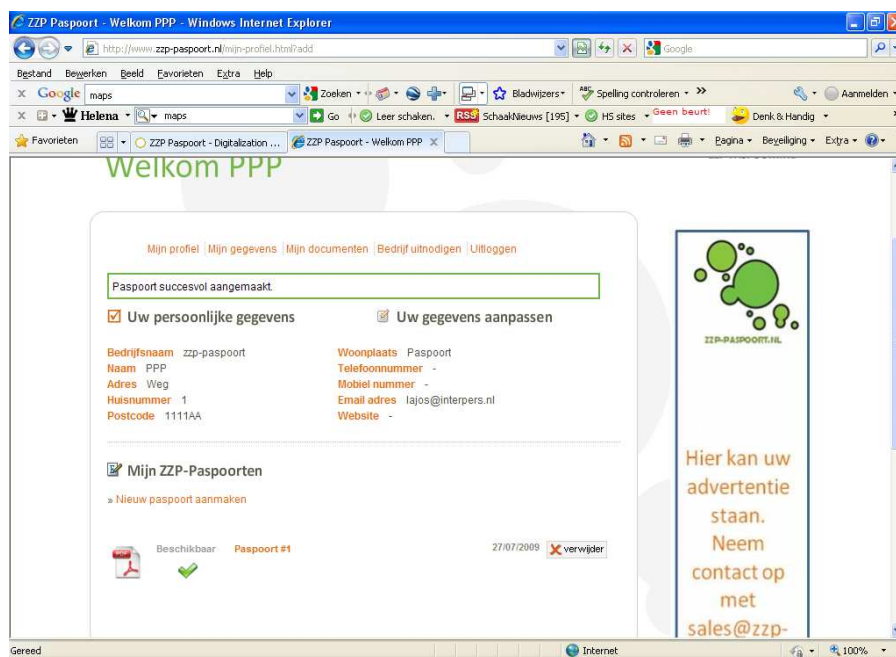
ZZP Paspoort - Welkom PPP - Windows Internet Explorer

http://www.zzp-paspoort.nl/mijn-profiel.html?add

Google

Bestand Bewerken Beeld Favorieten Extra Help

Google maps

Zoeken

Bladwijzers

Spelling controleren

Aanmelden

Helena maps

Go

Leer schaken.

SchaakNieuws [195]

HS sites

Geen beurt!

Denk & Handig

Favorieten

ZZP Paspoort - Digitalization ...

ZZP Paspoort - Welkom PPP

Pagina Beveiliging Extra

Welkom PPP

Mijn profiel | Mijn gegevens | Mijn documenten | Bedrijf uitnodigen | Uitloggen

Paspoort succesvol aangemaakt.

Uw persoonlijke gegevens

Uw gegevens aanpassen

Bedrijfsnaam zzp-paspoort
Naam PPP
Adres Weg
Huisnummer 1
Postcode 1111AA

Woonplaats Paspoort
Telefoonnummer -
Mobiel nummer -
Email adres lajos@interpers.nl
Website -

Mijn ZZP-Paspoorten

» Nieuw paspoort aanmaken

Beschikbaar Paspoort #1

27/07/2009 verwijder

ZZP-PASPOORT.NL

Hier kan uw advertentie staan. Neem contact op met sales@zzp-

Gereed

Internet

100%